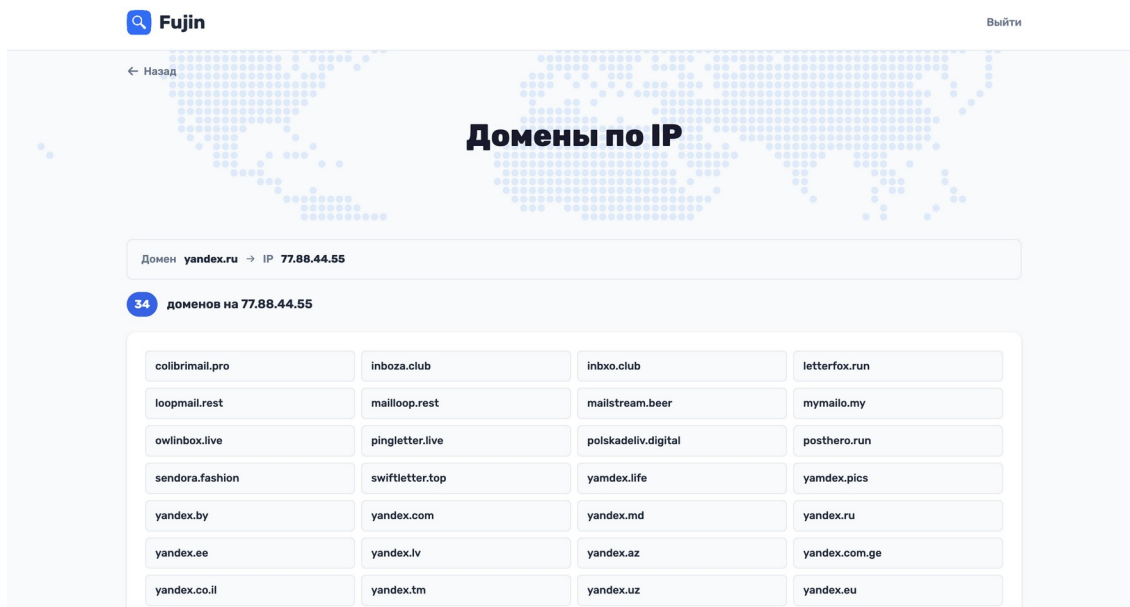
Fujin

Выйти

← Назад

Домены по IP

Домен yandex.ru → IP 77.88.44.55

34 доменов на 77.88.44.55

| | | | |
|---|---|---|---|
| colibrimail.pro | inboza.club | inbxo.club | letterfox.run |
| loopmail.rest | mailloop.rest | mailstream.beer | mymailo.my |
| owlinbox.live | pingletter.live | polskadeliv.digital | posthero.run |
| sendora.fashion | swiftletter.top | yamdex.life | yamdex.pics |
| yandex.by | yandex.com | yandex.md | yandex.ru |
| yandex.ee | yandex.lv | yandex.az | yandex.com.ge |
| yandex.co.il | yandex.tm | yandex.uz | yandex.eu |